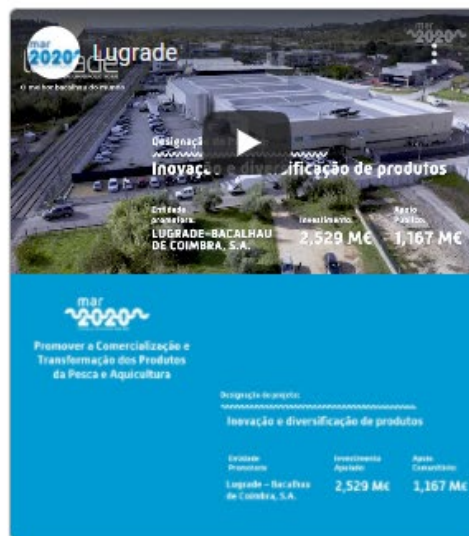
mar 2020 Lugrade

o melhor bacalhau do mundo

mar 2020

Designação

Inovaç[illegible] e div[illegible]sificação de produtos

Entidade promotora:
LUGRADE-BACALHAU DE COIMBRA, S.A.

Investimento: 2,529 M€

Apoio Público: 1,167 M€

mar 2020

Promover a Comercialização e Transformação dos Produtos da Pesca e Aquicultura

Designação do projeto:
Inovação e diversificação de produtos

| Entidade Promotora | Investimento Apoiado | Apoio Comunitário |
|---|---|---|
| Lugrade – Bacalhau de Coimbra, S.A. | 2,529 M€ | 1,167 M€ |